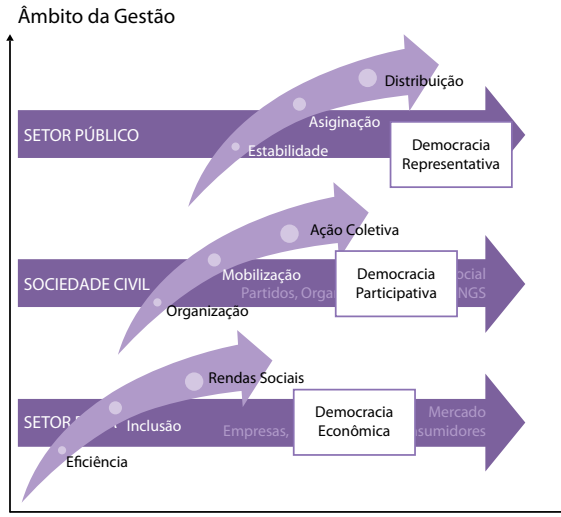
Âmbito da Gestão

SETOR PÚBLICO

Distribuição

Asiginação

Estabilidade

Democracia Representativa

Ação Coletiva

SOCIEDADE CIVIL

Mobilização

Partidos, Orga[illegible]

Organização

Democracia Participativa

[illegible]ocial

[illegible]NGS

Rendas Sociais

SETOR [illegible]

Inclusão

Empresas, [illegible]

Democracia Econômica

Mercado

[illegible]sumidores

Eficiência